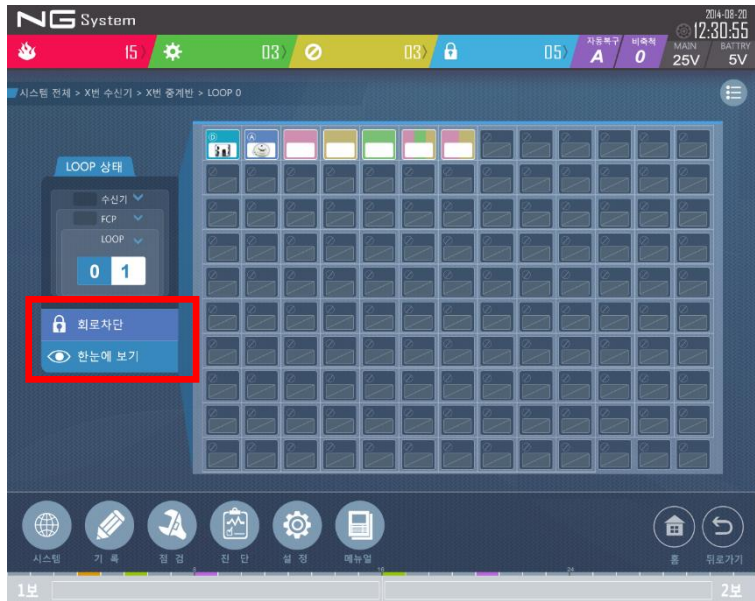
NG System

2014-08-20
12:30:55

15
03
03
05
자동복구
A
비축적
0
MAIN
25V
BATTRY
5V

시스템 전체 > X번 수신기 > X번 중계반 > LOOP 0

LOOP 상태
수신기
FCP
LOOP
0 1

회로차단
한눈에 보기

시스템
기 록
점 검
진 단
설 정
메뉴얼
홈
뒤로가기

1보
2보